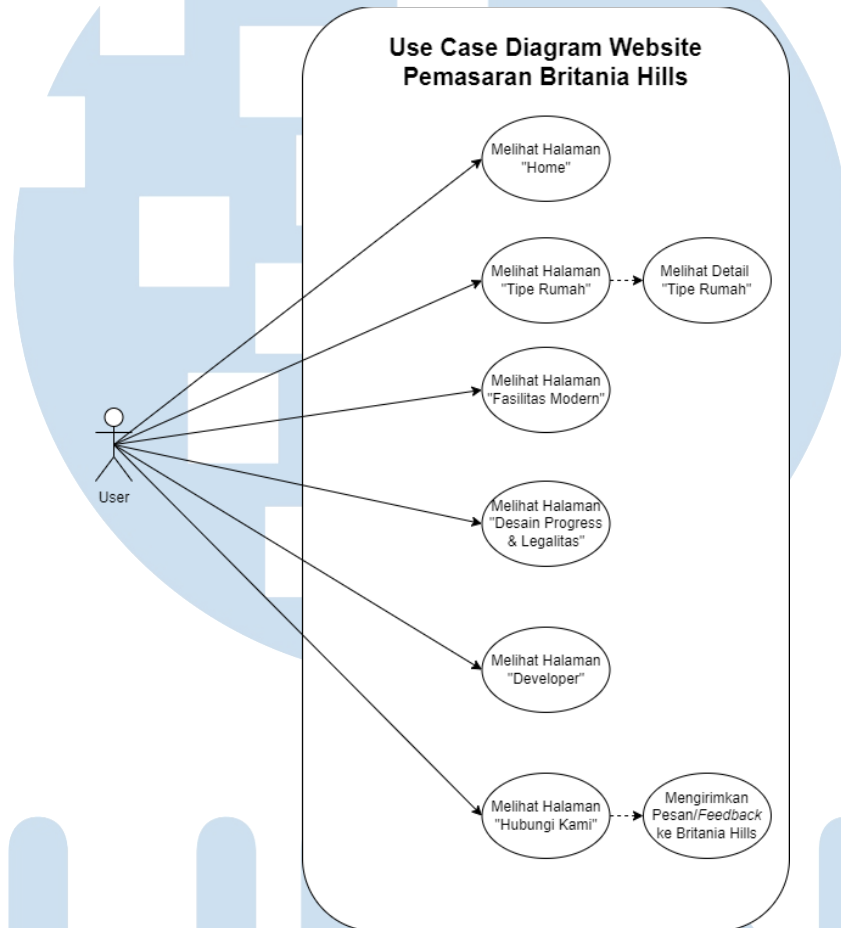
Use Case Diagram Website Pemasaran Britania Hills

Melihat Halaman "Home"

Melihat Halaman "Tipe Rumah"

Melihat Detail "Tipe Rumah"

Melihat Halaman "Fasilitas Modern"

User

Melihat Halaman "Desain Progress & Legalitas"

Melihat Halaman "Developer"

Melihat Halaman "Hubungi Kami"

Mengirimkan Pesan/*Feedback* ke Britania Hills